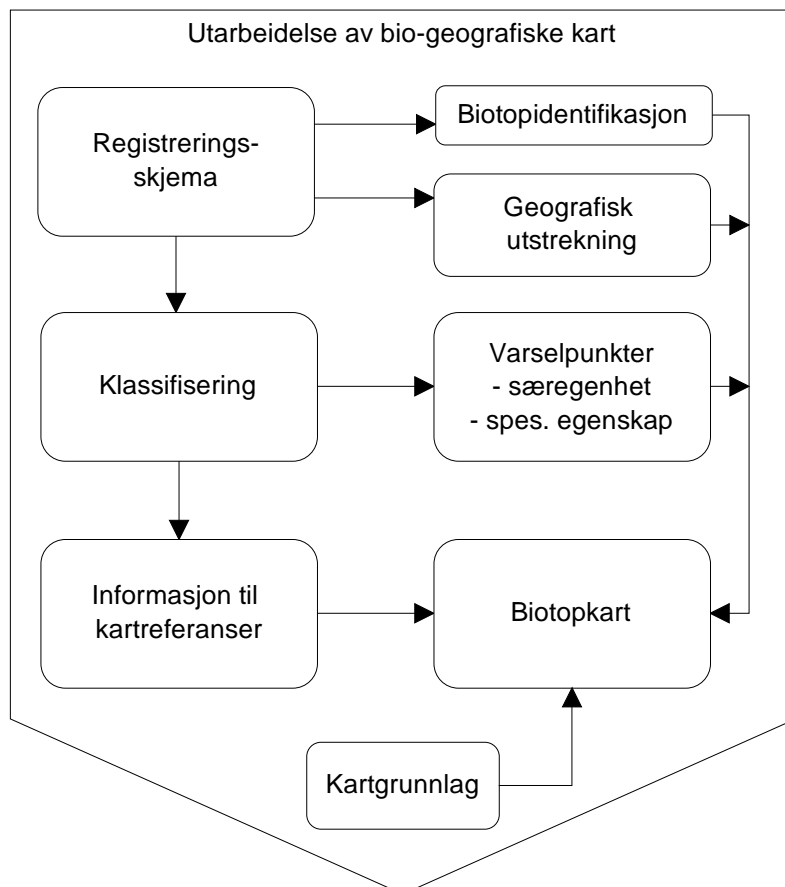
Utarbeidelse av bio-geografiske kart

Registreringsskjema

Biotopidentifikasjon

Geografisk utstrekning

Klassifisering

Varselpunkter
- særegenhet
- spes. egenskap

Informasjon til kartreferanser

Biotopkart

Kartgrunnlag